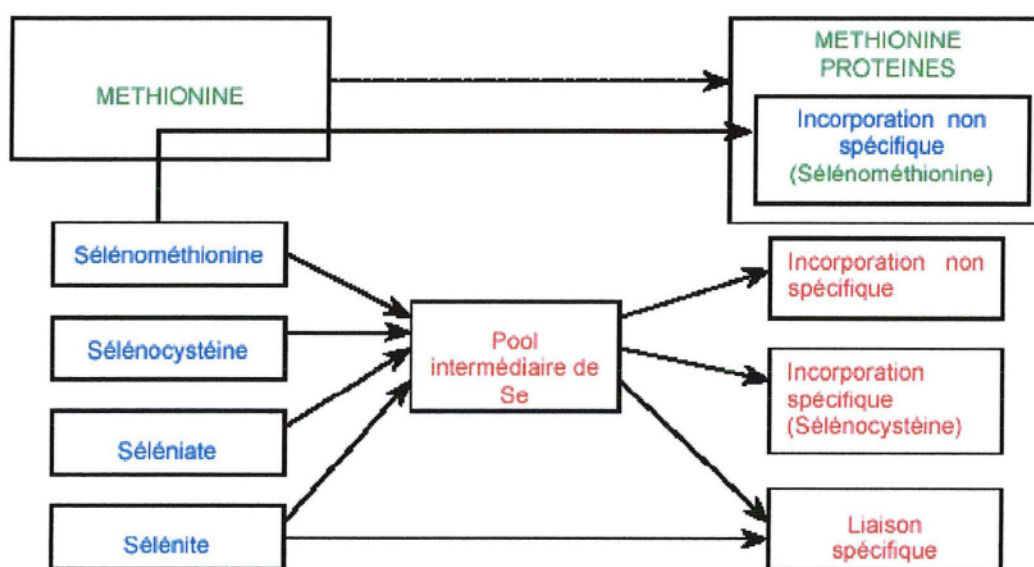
METHIONINE

METHIONINE PROTEINES

Incorporation non spécifique (Sélénométhionine)

Sélénométhionine

Sélénocystéine

Séléniate

Sélénite

Pool intermédiaire de Se

Incorporation non spécifique

Incorporation spécifique (Sélénocystéine)

Liaison spécifique